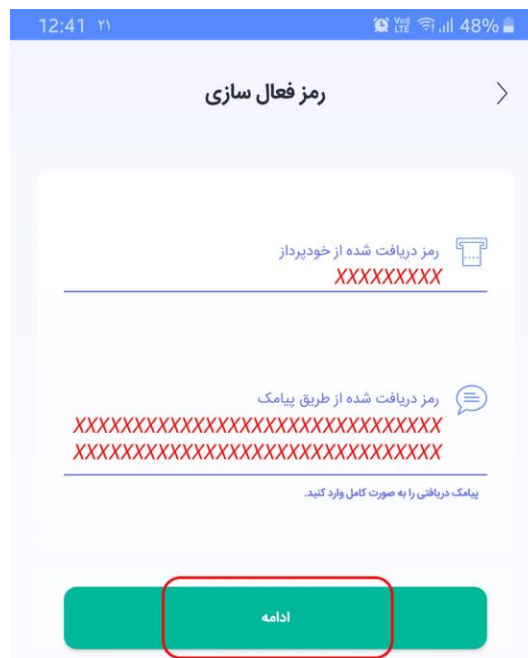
12:41 ۲۱
Vo) LTE 48%

رمز فعال سازی

رمز دریافت شده از خودپرداز
XXXXXXXX

رمز دریافت شده از طریق پیامک
XXXXXXXXXXXXXXXXXXXXXXXXXXXXXX
XXXXXXXXXXXXXXXXXXXXXXXXXXXXXX

پیامک دریافتی را به صورت کامل وارد کنید.

ادامه